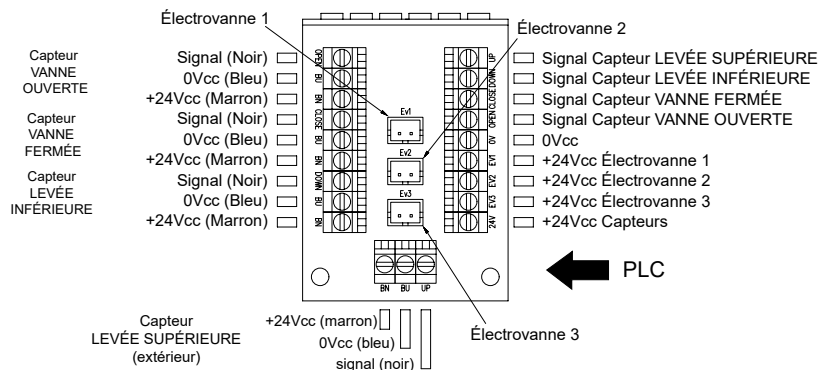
Électrovanne 1

Électrovanne 2

Capteur VANNE OUVERTE

Capteur VANNE FERMÉE

Capteur LEVÉE INFÉRIEURE

Signal (Noir)
0Vcc (Bleu)
+24Vcc (Marron)
Signal (Noir)
0Vcc (Bleu)
+24Vcc (Marron)
Signal (Noir)
0Vcc (Bleu)
+24Vcc (Marron)

OPEN
BU
BN
CLOSE
BU
BN
DOWN
BU
BN

Ev1
Ev2
Ev3

UP
DOWN
CLOSE
OPEN
0V
EV1
EV2
EV3
24V

Signal Capteur LEVÉE SUPÉRIEURE
Signal Capteur LEVÉE INFÉRIEURE
Signal Capteur VANNE FERMÉE
Signal Capteur VANNE OUVERTE
0Vcc
+24Vcc Électrovanne 1
+24Vcc Électrovanne 2
+24Vcc Électrovanne 3
+24Vcc Capteurs

PLC

BN BU UP

Capteur LEVÉE SUPÉRIEURE (extérieur)

+24Vcc (marron)
0Vcc (bleu)
signal (noir)

Électrovanne 3